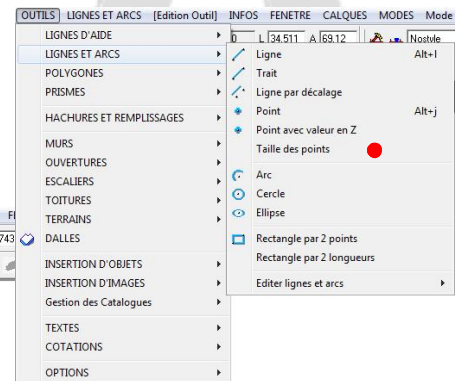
OUTILS LIGNES ET ARCS [Edition Outil] INFOS FENETRE CALQUES MODES Mode

LIGNES D'AIDE
LIGNES ET ARCS
POLYGONES
PRISMES
HACHURES ET REMPLISSAGES
MURS
OUVERTURES
ESCALIERS
TOITURES
TERRAINS
DALLES
INSERTION D'OBJETS
INSERTION D'IMAGES
Gestion des Catalogues
TEXTES
COTATIONS
OPTIONS

0 L 34.511 A 69.12 Nostyle

Ligne Alt+l
Trait
Ligne par décalage
Point Alt+j
Point avec valeur en Z
Taille des points
Arc
Cercle
Ellipse
Rectangle par 2 points
Rectangle par 2 longueurs
Editer lignes et arcs

F
743